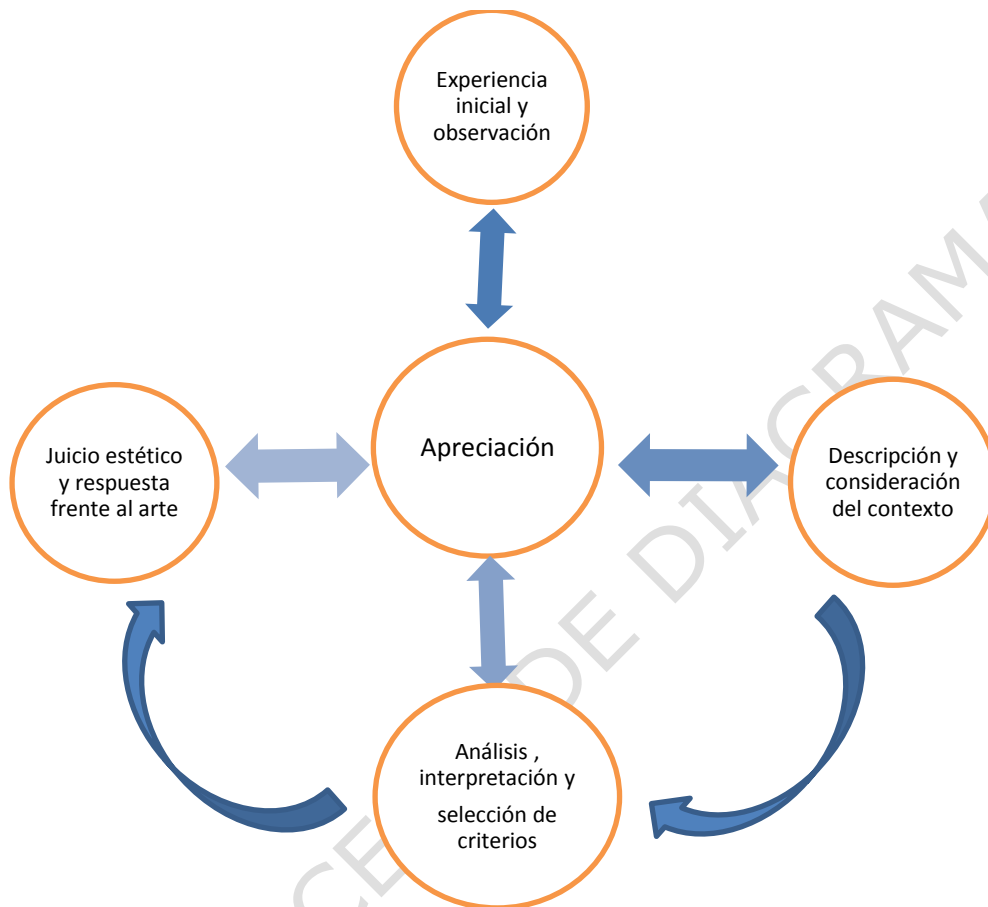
Experiencia inicial y observación

Juicio estético y respuesta frente al arte

Apreciación

Descripción y consideración del contexto

Análisis , interpretación y selección de criterios

CE DE DIAGRAMA